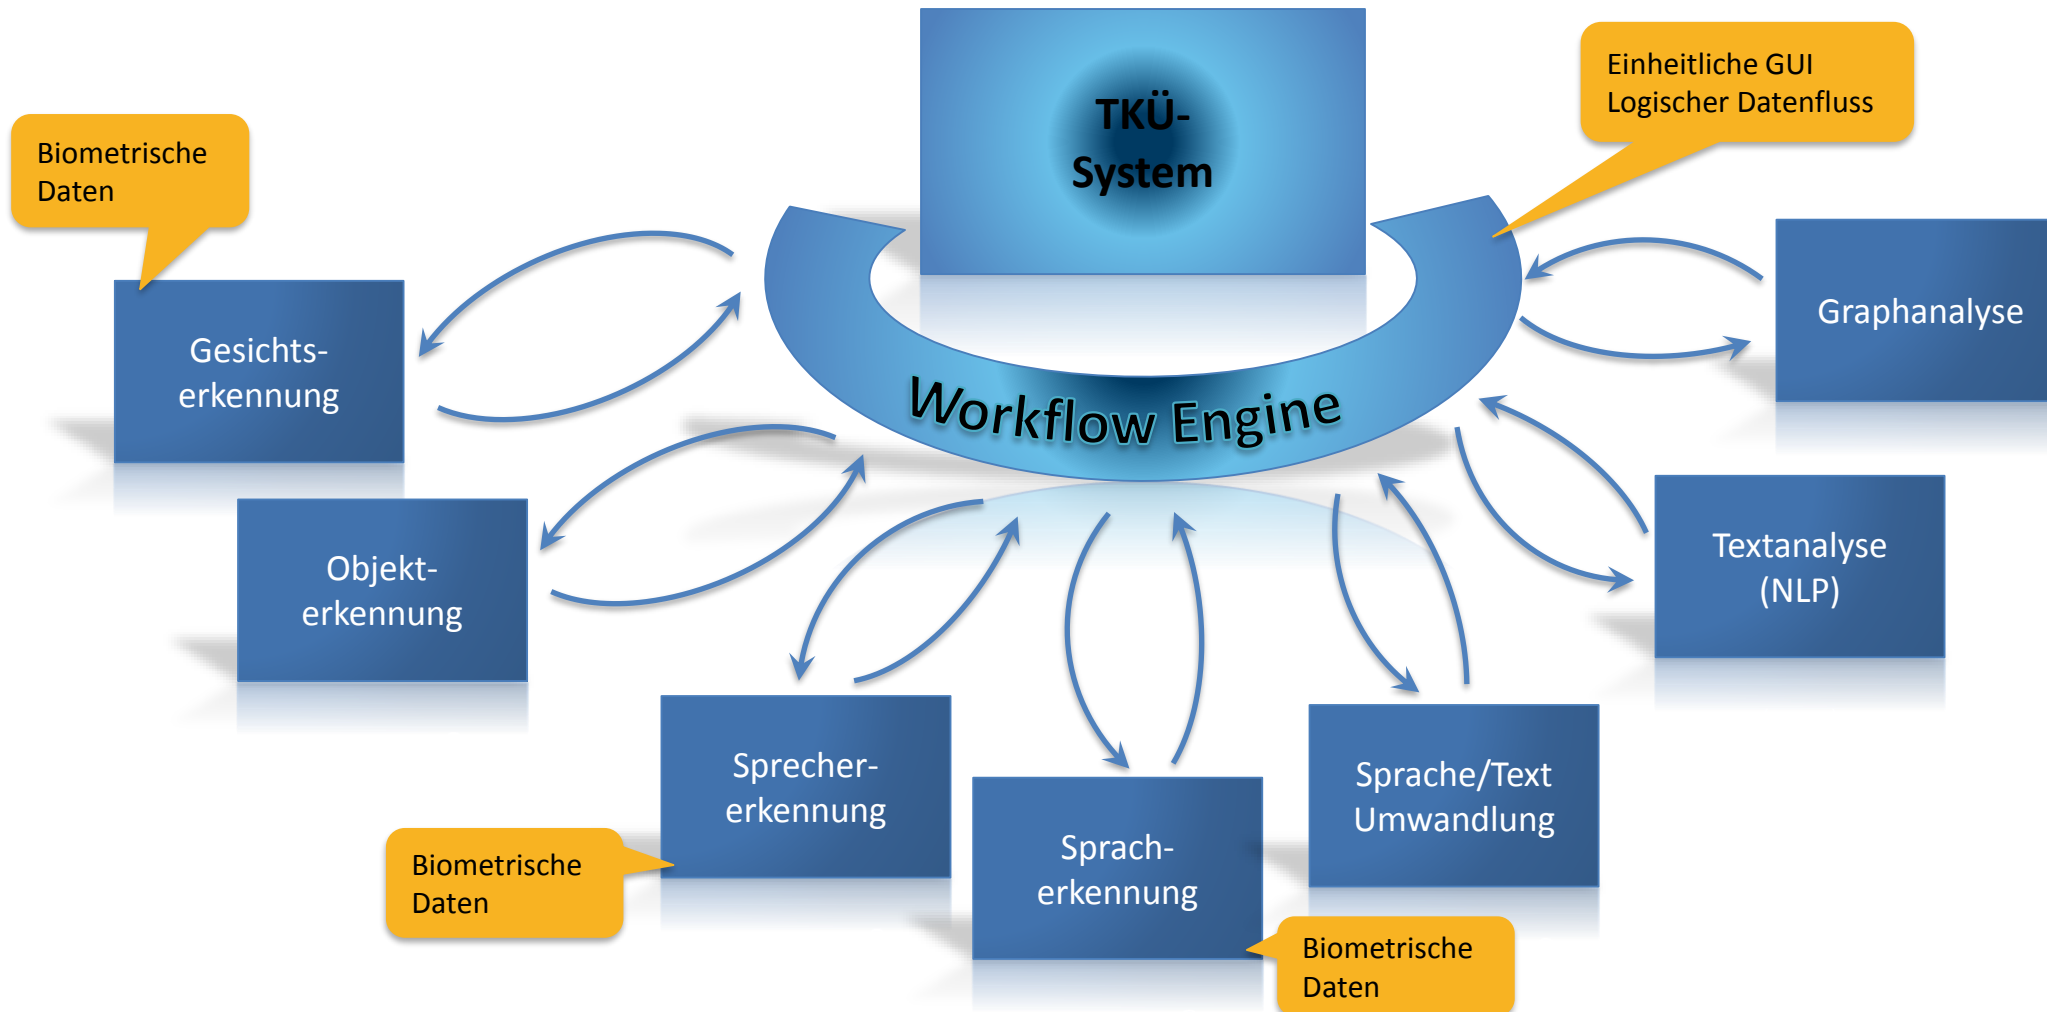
Biometrische Daten

TKÜ-System

Einheitliche GUI
Logischer Datenfluss

Gesichtserkennung

Workflow Engine

Graphanalyse

Objekterkennung

Textanalyse (NLP)

Sprechererkennung

Spracherkennung

Sprache/Text Umwandlung

Biometrische Daten

Biometrische Daten